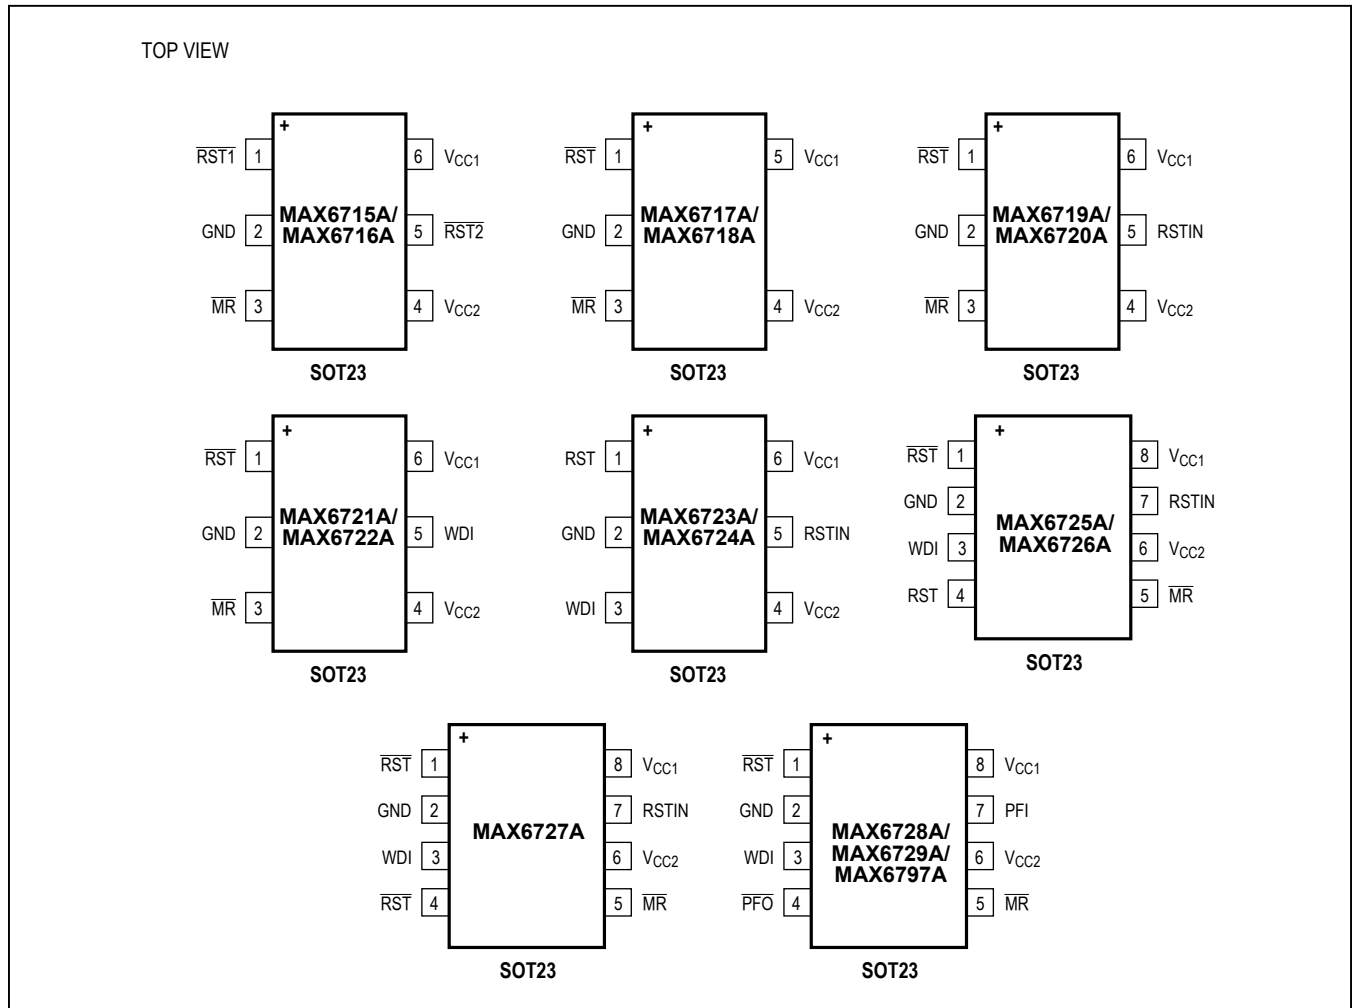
TOP VIEW

$\overline{RST1}$ 1
GND 2
$\overline{MR}$ 3
+
MAX6715A/ MAX6716A
6 $V_{CC1}$
5 $\overline{RST2}$
4 $V_{CC2}$
SOT23

$\overline{RST}$ 1
GND 2
$\overline{MR}$ 3
+
MAX6717A/ MAX6718A
5 $V_{CC1}$
4 $V_{CC2}$
SOT23

$\overline{RST}$ 1
GND 2
$\overline{MR}$ 3
+
MAX6719A/ MAX6720A
6 $V_{CC1}$
5 RSTIN
4 $V_{CC2}$
SOT23

$\overline{RST}$ 1
GND 2
$\overline{MR}$ 3
+
MAX6721A/ MAX6722A
6 $V_{CC1}$
5 WDI
4 $V_{CC2}$
SOT23

RST 1
GND 2
WDI 3
+
MAX6723A/ MAX6724A
6 $V_{CC1}$
5 RSTIN
4 $V_{CC2}$
SOT23

$\overline{RST}$ 1
GND 2
WDI 3
RST 4
+
MAX6725A/ MAX6726A
8 $V_{CC1}$
7 RSTIN
6 $V_{CC2}$
5 $\overline{MR}$
SOT23

$\overline{RST}$ 1
GND 2
WDI 3
$\overline{RST}$ 4
+
MAX6727A
8 $V_{CC1}$
7 RSTIN
6 $V_{CC2}$
5 $\overline{MR}$
SOT23

$\overline{RST}$ 1
GND 2
WDI 3
$\overline{PFO}$ 4
+
MAX6728A/ MAX6729A/ MAX6797A
8 $V_{CC1}$
7 PFI
6 $V_{CC2}$
5 $\overline{MR}$
SOT23